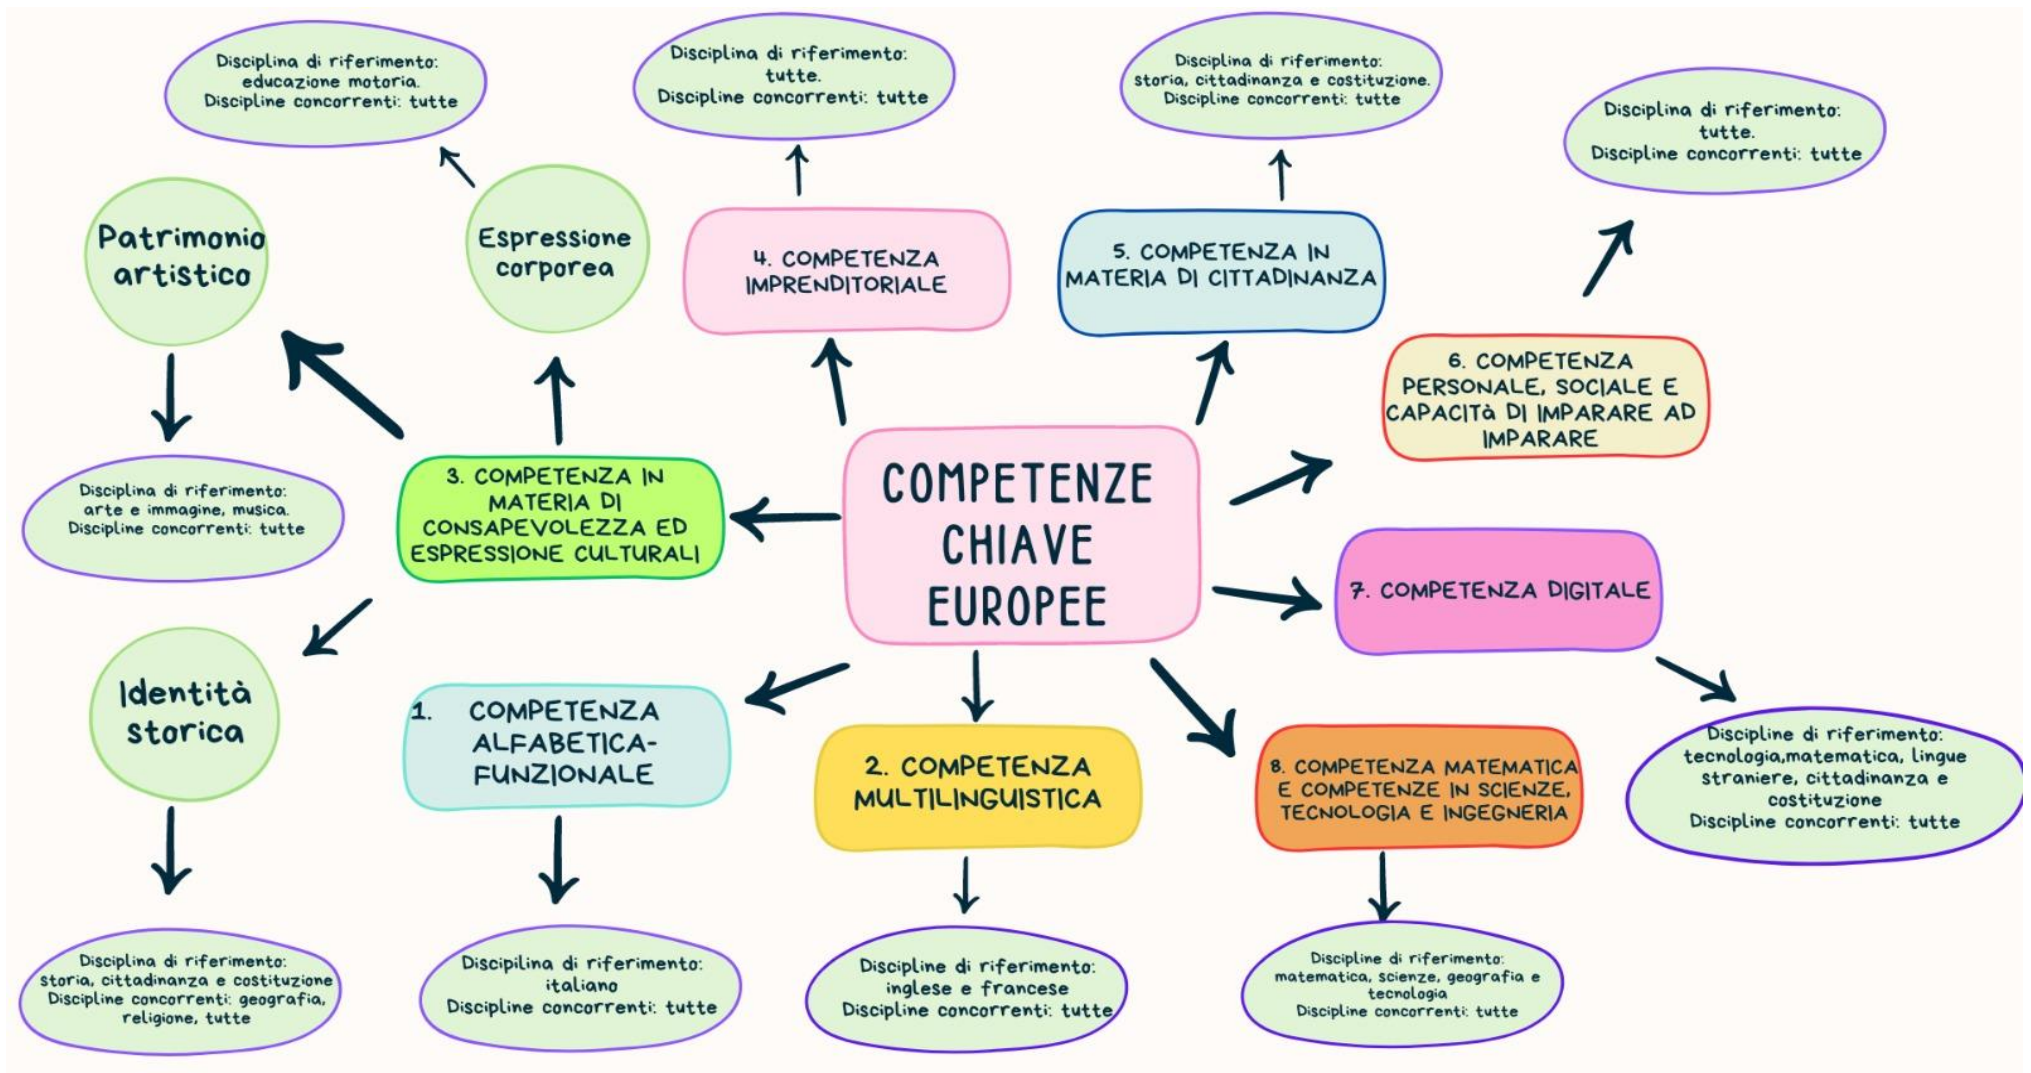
COMPETENZE CHIAVE EUROPEE

1. COMPETENZA ALFABETICA-FUNZIONALE

Discipilina di riferimento: italiano
Discipline concorrenti: tutte

2. COMPETENZA MULTILINGUISTICA

Discipline di riferimento: inglese e francese
Discipline concorrenti: tutte

3. COMPETENZA IN MATERIA DI CONSAPEVOLEZZA ED ESPRESSIONE CULTURALI

Patrimonio artistico

Disciplina di riferimento: arte e immagine, musica.
Discipline concorrenti: tutte

Espressione corporea

Disciplina di riferimento: educazione motoria.
Discipline concorrenti: tutte

Identità storica

Disciplina di riferimento: storia, cittadinanza e costituzione
Discipline concorrenti: geografia, religione, tutte

4. COMPETENZA IMPRENDITORIALE

Disciplina di riferimento: tutte.
Discipline concorrenti: tutte

5. COMPETENZA IN MATERIA DI CITTADINANZA

Disciplina di riferimento: storia, cittadinanza e costituzione.
Discipline concorrenti: tutte

6. COMPETENZA PERSONALE, SOCIALE E CAPACITà DI IMPARARE AD IMPARARE

Disciplina di riferimento: tutte.
Discipline concorrenti: tutte

7. COMPETENZA DIGITALE

Discipline di riferimento: tecnologia,matematica, lingue straniere, cittadinanza e costituzione
Discipline concorrenti: tutte

8. COMPETENZA MATEMATICA E COMPETENZE IN SCIENZE, TECNOLOGIA E INGEGNERIA

Discipline di riferimento: matematica, scienze, geografia e tecnologia
Discipline concorrenti: tutte